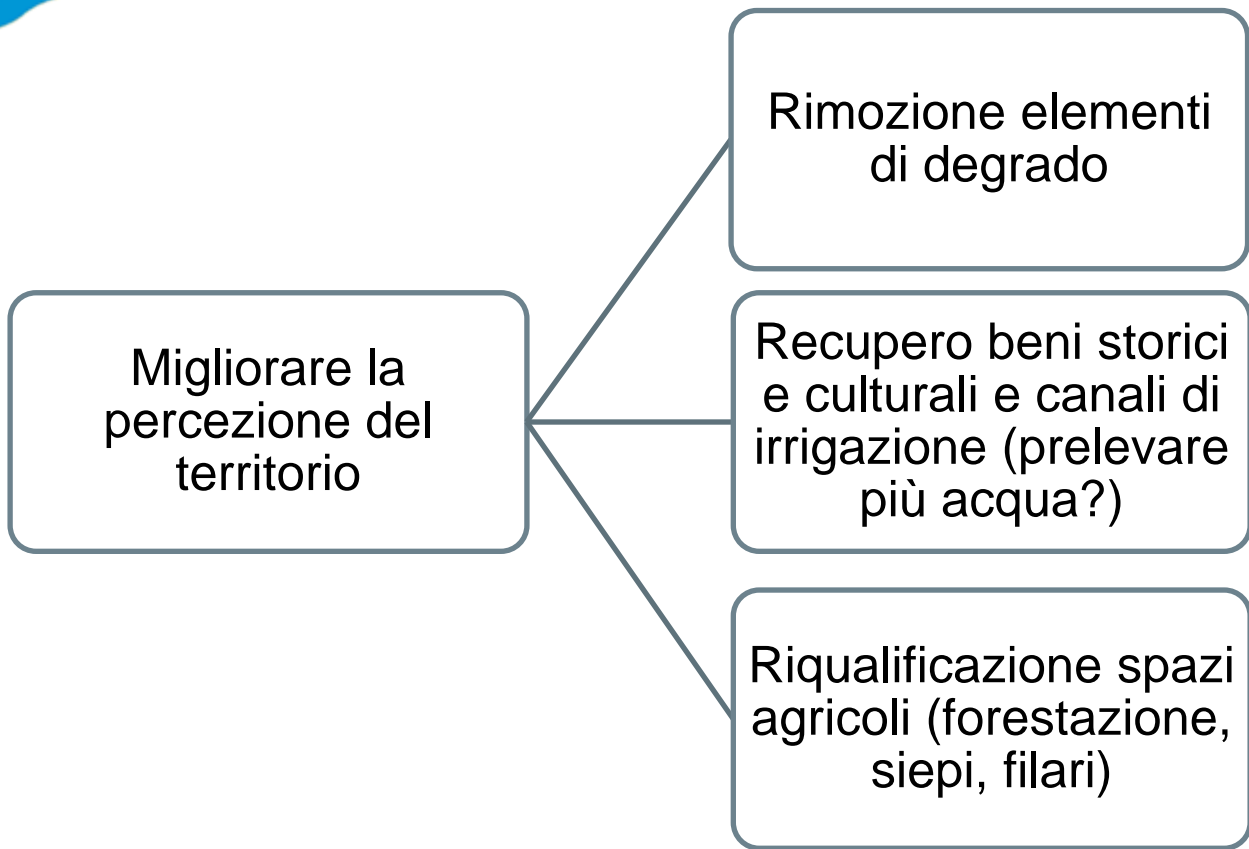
Migliorare la percezione del territorio

Rimozione elementi di degrado

Recupero beni storici e culturali e canali di irrigazione (prelevare più acqua?)

Riqualificazione spazi agricoli (forestazione, siepi, filari)